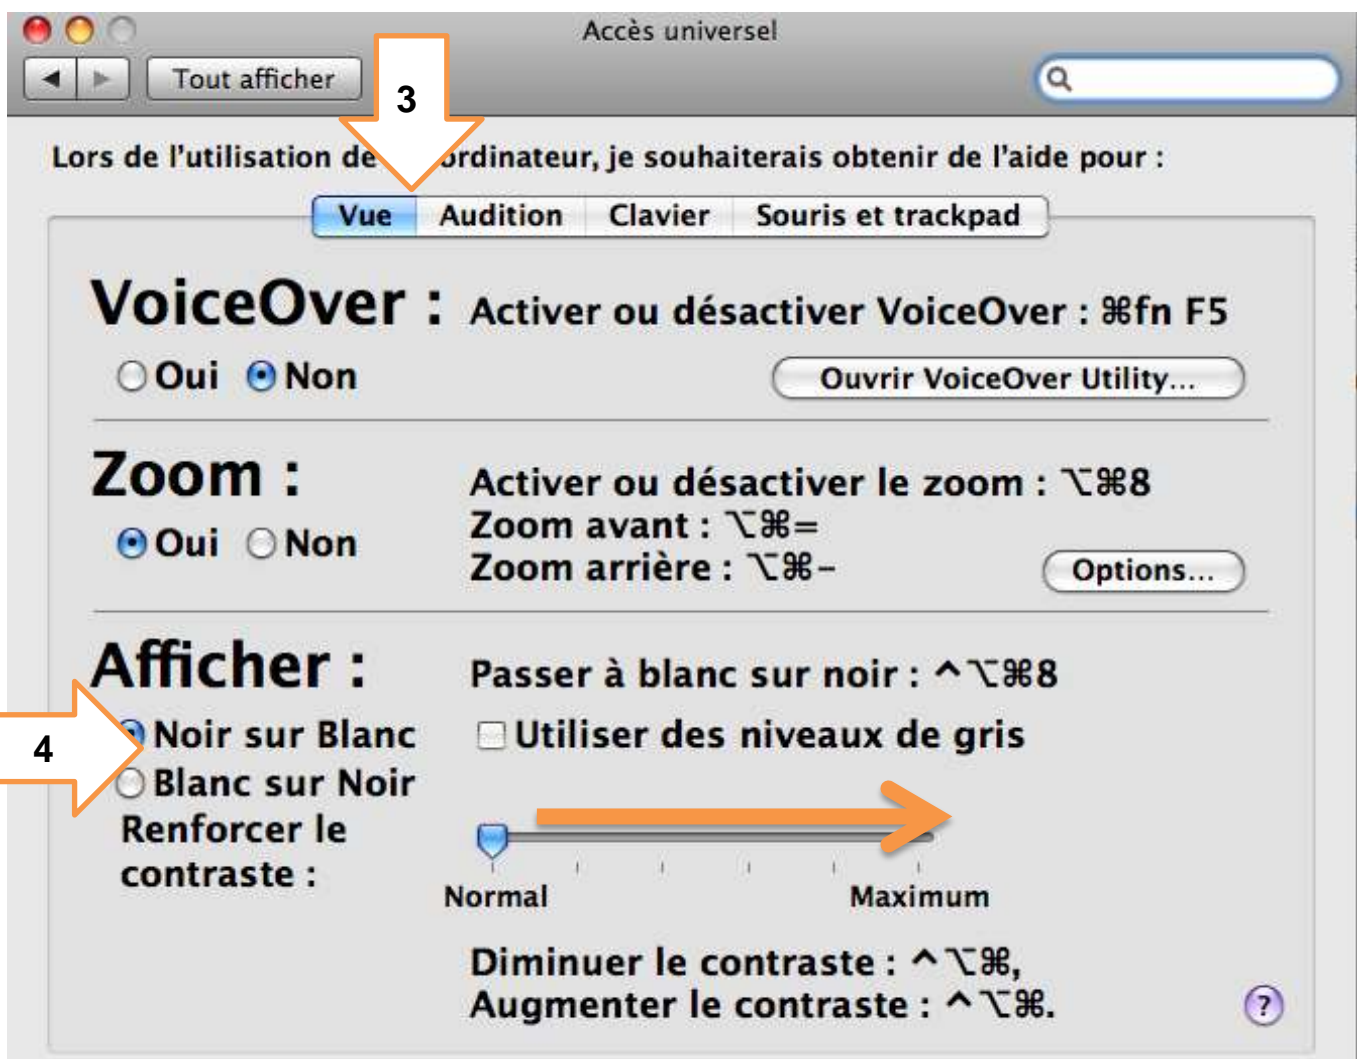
Accès universel

Tout afficher

3

Lors de l'utilisation de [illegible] ordinateur, je souhaiterais obtenir de l'aide pour :

Vue | Audition | Clavier | Souris et trackpad

VoiceOver : Activer ou désactiver VoiceOver : ⌘fn F5

Oui Non

Ouvrir VoiceOver Utility...

Zoom : Activer ou désactiver le zoom : ⌥⌘8
Zoom avant : ⌥⌘=
Zoom arrière : ⌥⌘-

Oui Non

Options...

Afficher : Passer à blanc sur noir : ^⌥⌘8

4

Noir sur Blanc
Blanc sur Noir

Utiliser des niveaux de gris

Renforcer le contraste :

Normal Maximum

Diminuer le contraste : ^⌥⌘,
Augmenter le contraste : ^⌥⌘.

?